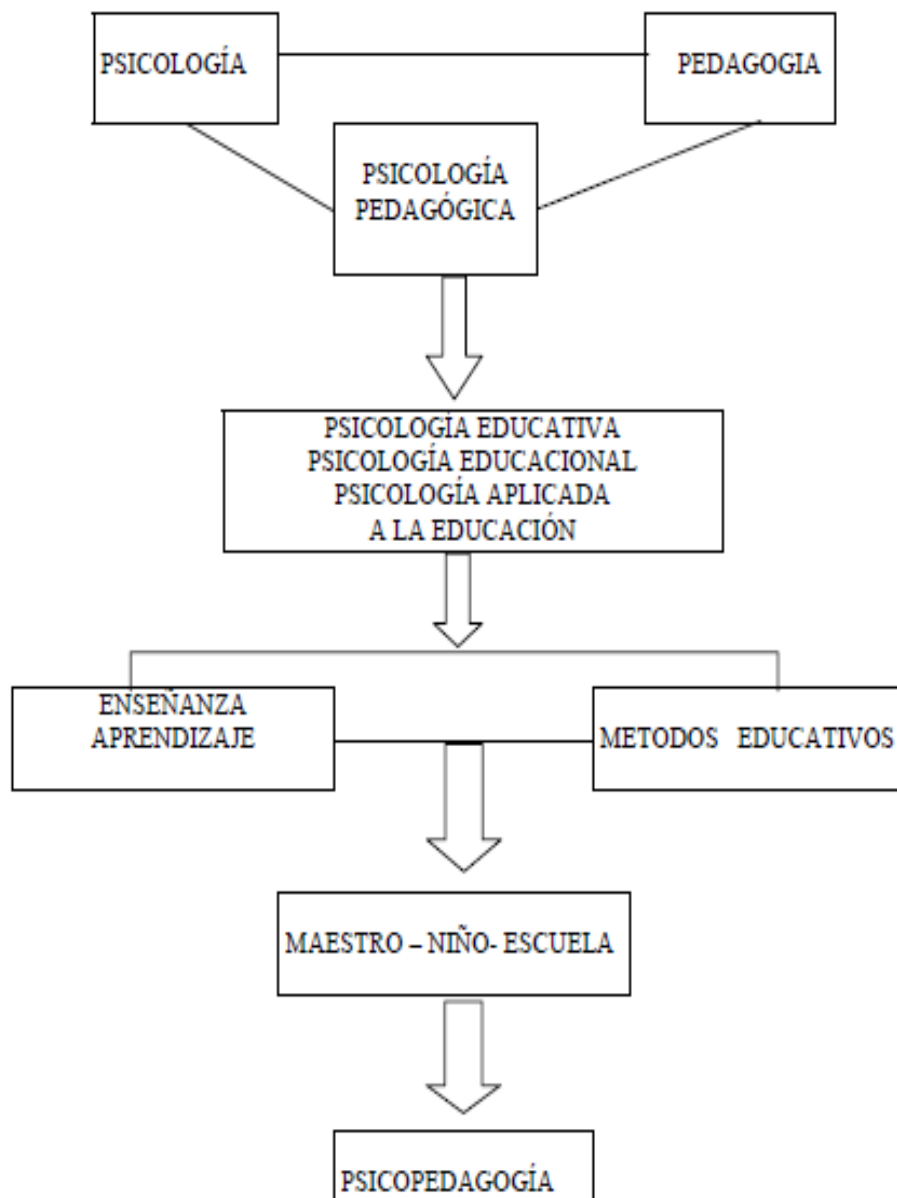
PSICOLOGÍA

PEDAGOGIA

PSICOLOGÍA PEDAGÓGICA

PSICOLOGÍA EDUCATIVA
PSICOLOGÍA EDUCACIONAL
PSICOLOGÍA APLICADA A LA EDUCACIÓN

ENSEÑANZA APRENDIZAJE

METODOS EDUCATIVOS

MAESTRO – NIÑO- ESCUELA

PSICOPEDAGOGÍA